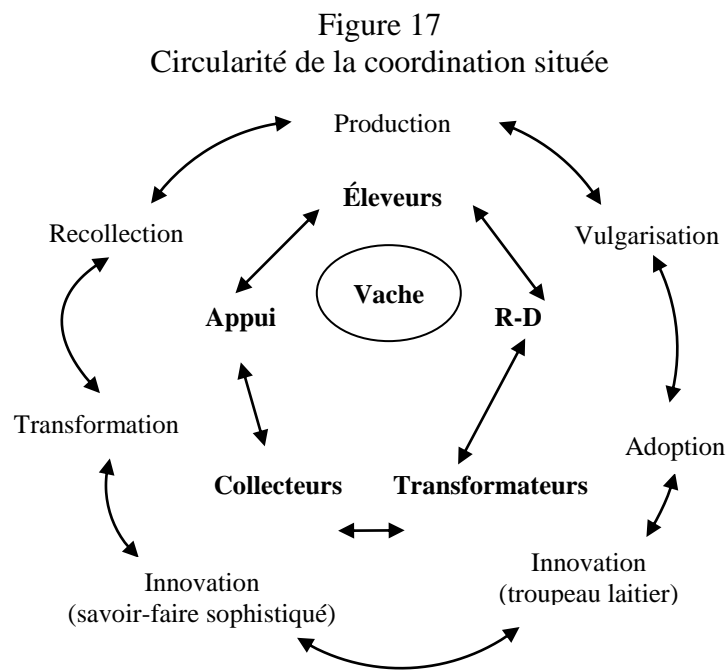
Figure 17
Circularité de la coordination située

Production

Recollection

Éleveurs

Vulgarisation

Vache

Appui

R-D

Transformation

Adoption

Collecteurs

Transformateurs

Innovation
(troupeau laitier)

Innovation
(savoir-faire sophistiqué)